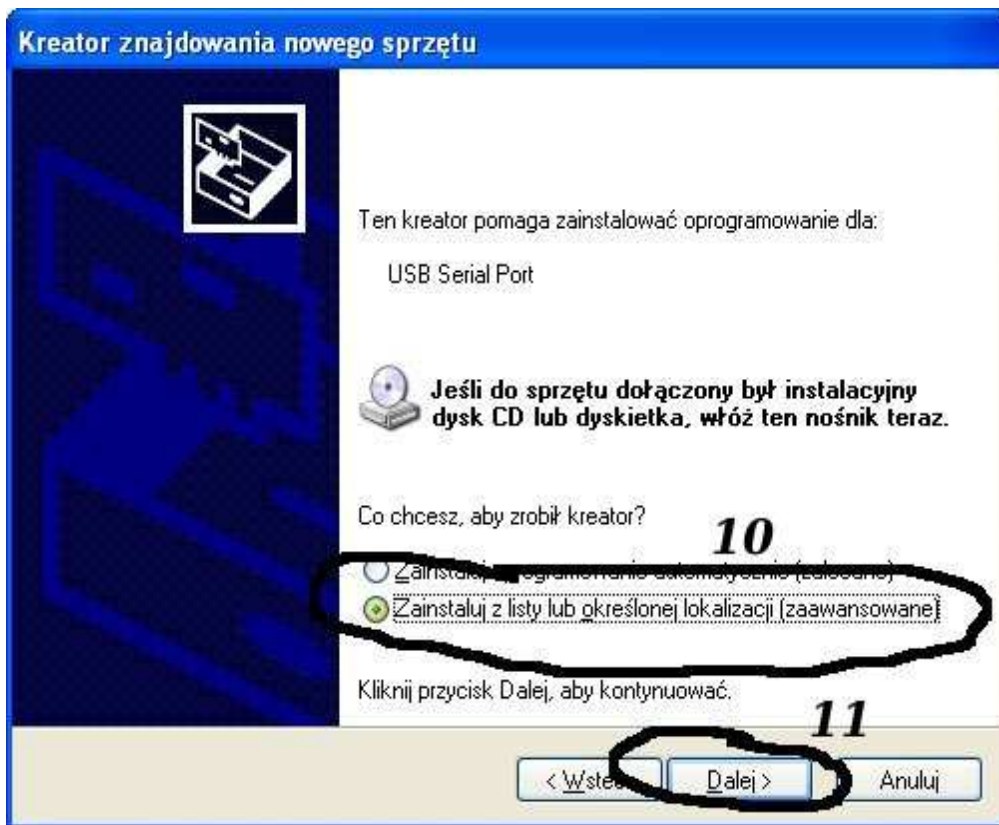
Kreator znajdowania nowego sprzętu

Ten kreator pomaga zainstalować oprogramowanie dla:

USB Serial Port

Jeśli do sprzętu dołączony był instalacyjny dysk CD lub dyskietka, włóż ten nośnik teraz.

Co chcesz, aby zrobił kreator?

10

Zainstaluj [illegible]

Zainstaluj z listy lub określonej lokalizacji (zaawansowane)

Kliknij przycisk Dalej, aby kontynuować.

11

< Wste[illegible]

Dalej >

Anuluj